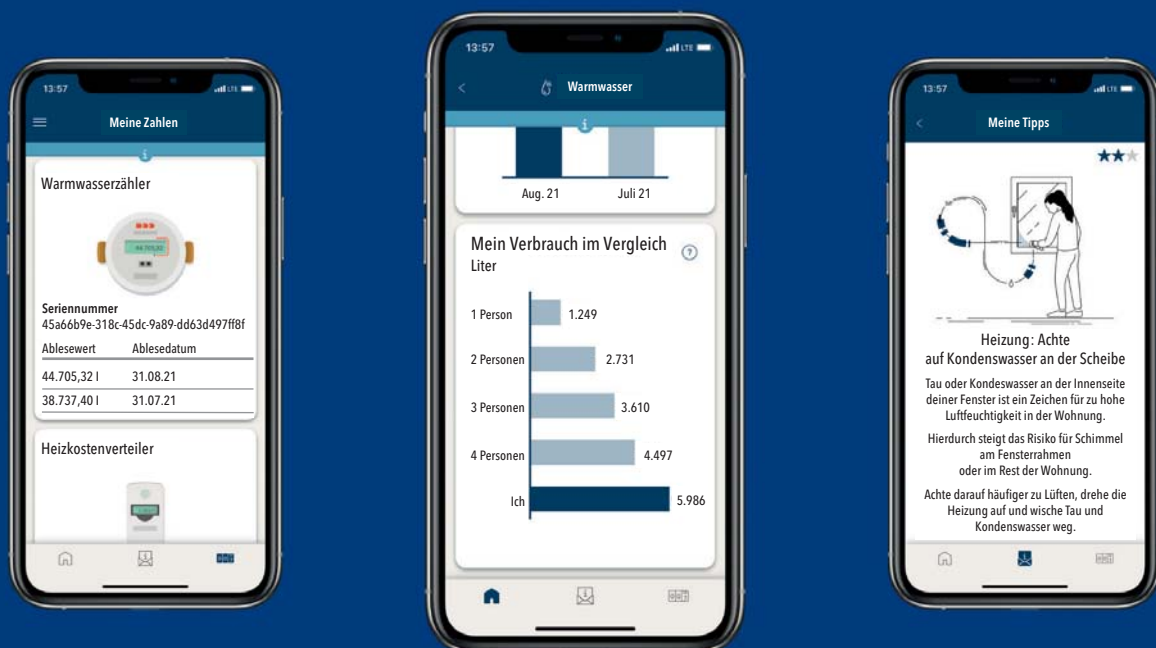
13:57

Meine Zahlen

Warmwasserzähler

44.705,32

Seriennummer
45a66b9e-318c-45dc-9a89-dd63d497ff8f

| Ablesewert | Ablesedatum |
|---|---|
| 44.705,32 l | 31.08.21 |
| 38.737,40 l | 31.07.21 |

Heizkostenverteiler

13:57

Warmwasser

Aug. 21

Juli 21

Mein Verbrauch im Vergleich
Liter

1 Person 1.249

2 Personen 2.731

3 Personen 3.610

4 Personen 4.497

Ich 5.986

13:57

Meine Tipps

Heizung: Achte auf Kondenswasser an der Scheibe

Tau oder Kondeswasser an der Innenseite deiner Fenster ist ein Zeichen für zu hohe Luftfeuchtigkeit in der Wohnung.

Hierdurch steigt das Risiko für Schimmel am Fensterrahmen oder im Rest der Wohnung.

Achte darauf häufiger zu Lüften, drehe die Heizung auf und wische Tau und Kondenswasser weg.